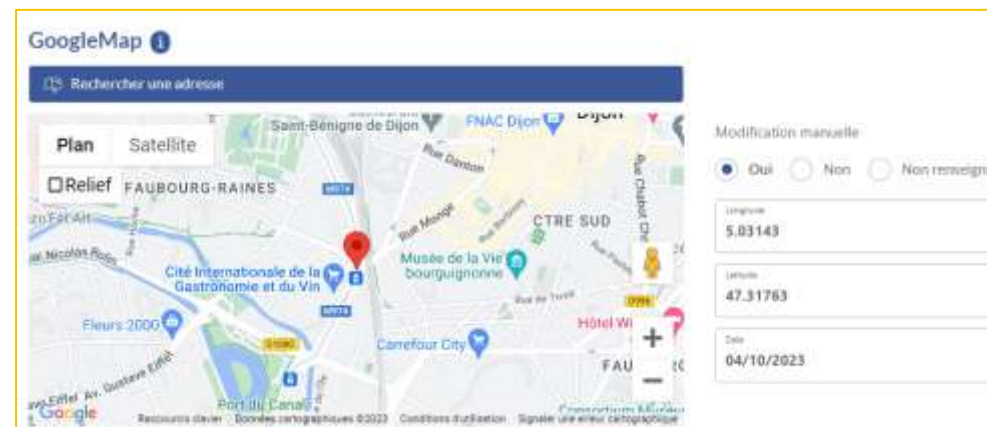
GoogleMap

Rechercher une adresse

Plan Satellite

Relief

Saint-Bénigne de Dijon

FNAC Dijon

Dijon

FAUBOURG-RAINES

Rue Daubenton

Rue Monge

CTRE SUD

Cité Internationale de la Gastronomie et du Vin

Musée de la Vie bourguignonne

Rue Nicolas Rolin

Rue de Tivoli

Fleurs 2000

Carrefour City

Hôtel Wi

FAU

Port du Canal

Av. Gustave Eiffel

Google

Raccourcis clavier Données cartographiques ©2023 Conditions d'utilisation Signaler une erreur cartographique

Modification manuelle

Oui Non Non renseign

Longitude
5.03143

Latitude
47.31763

Date
04/10/2023